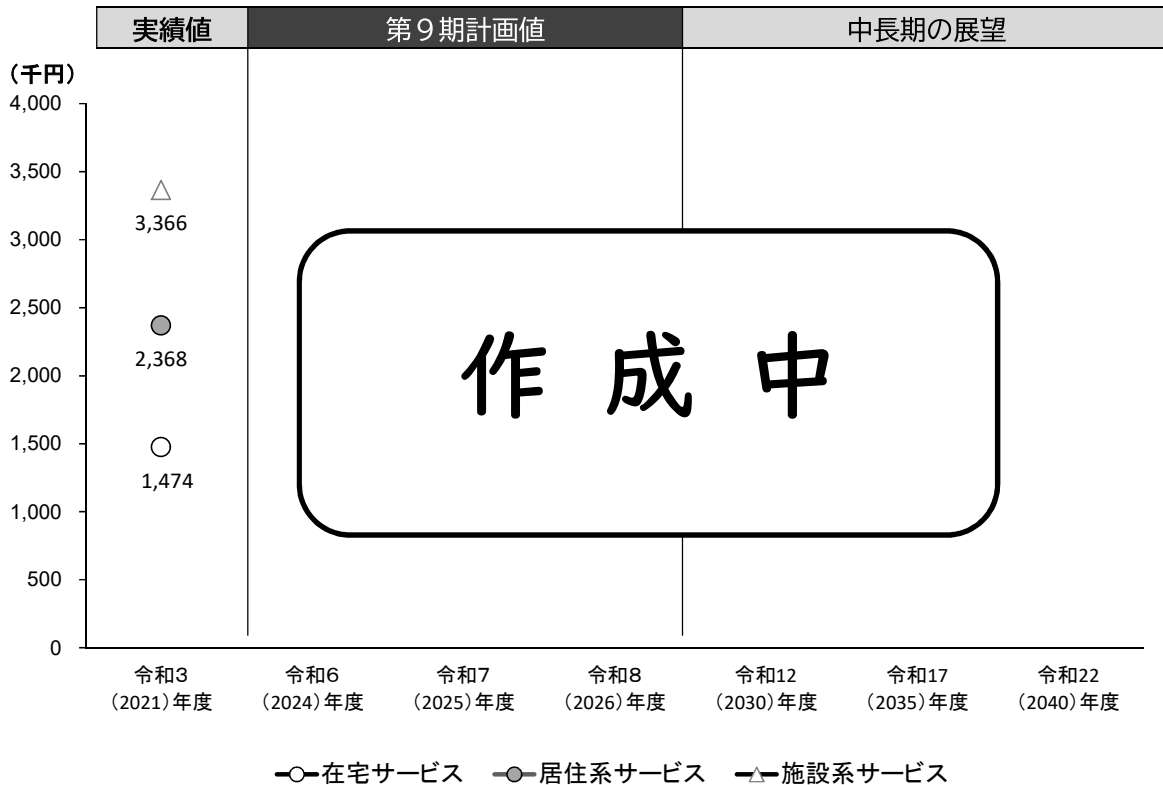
実績値 | 第９期計画値 | 中長期の展望

（千円）
4,000
3,500
3,000
2,500
2,000
1,500
1,000
500
0

3,366
2,368
1,474

作 成 中

令和3（2021）年度
令和6（2024）年度
令和7（2025）年度
令和8（2026）年度
令和12（2030）年度
令和17（2035）年度
令和22（2040）年度

在宅サービス　居住系サービス　施設系サービス